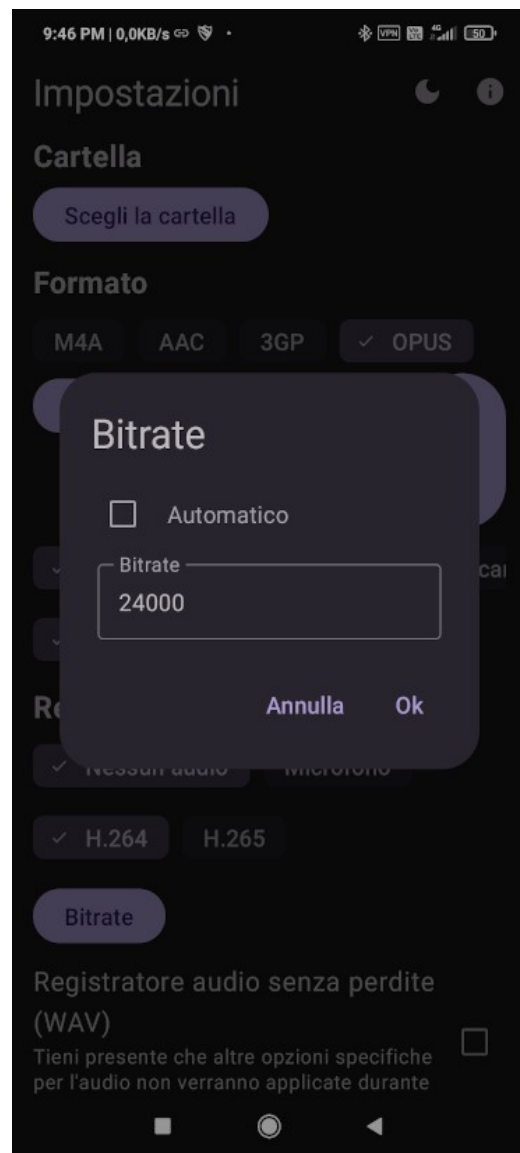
9:46 PM | 0,0KB/s

50

Impostazioni

Cartella

Scegli la cartella

Formato

M4A AAC 3GP ✓ OPUS

Bitrate

Automatico

Bitrate

24000

Annulla Ok

ca

Re

✓ Nessun audio Microfono

✓ H.264 H.265

Bitrate

Registratore audio senza perdite (WAV)

Tieni presente che altre opzioni specifiche per l'audio non verranno applicate durante